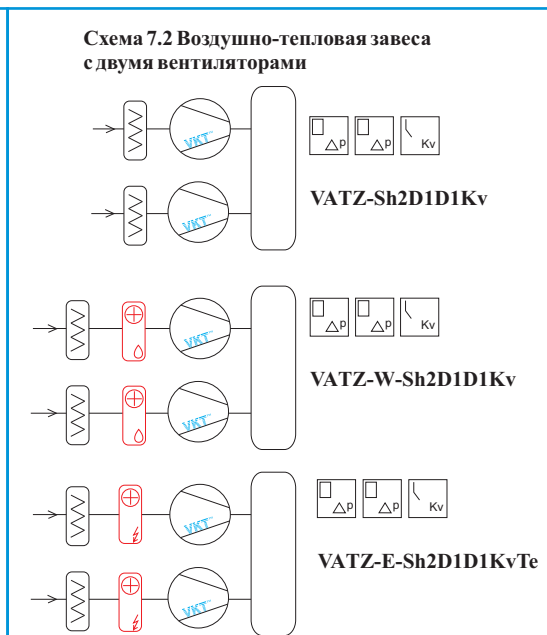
Схема 7.2 Воздушно-тепловая завеса с двумя вентиляторами

VKT
VKT
$\triangle$p $\triangle$p Kv
VATZ-Sh2D1D1Kv

VKT
VKT
$\triangle$p $\triangle$p Kv
VATZ-W-Sh2D1D1Kv

VKT
VKT
$\triangle$p $\triangle$p Kv
VATZ-E-Sh2D1D1KvTe